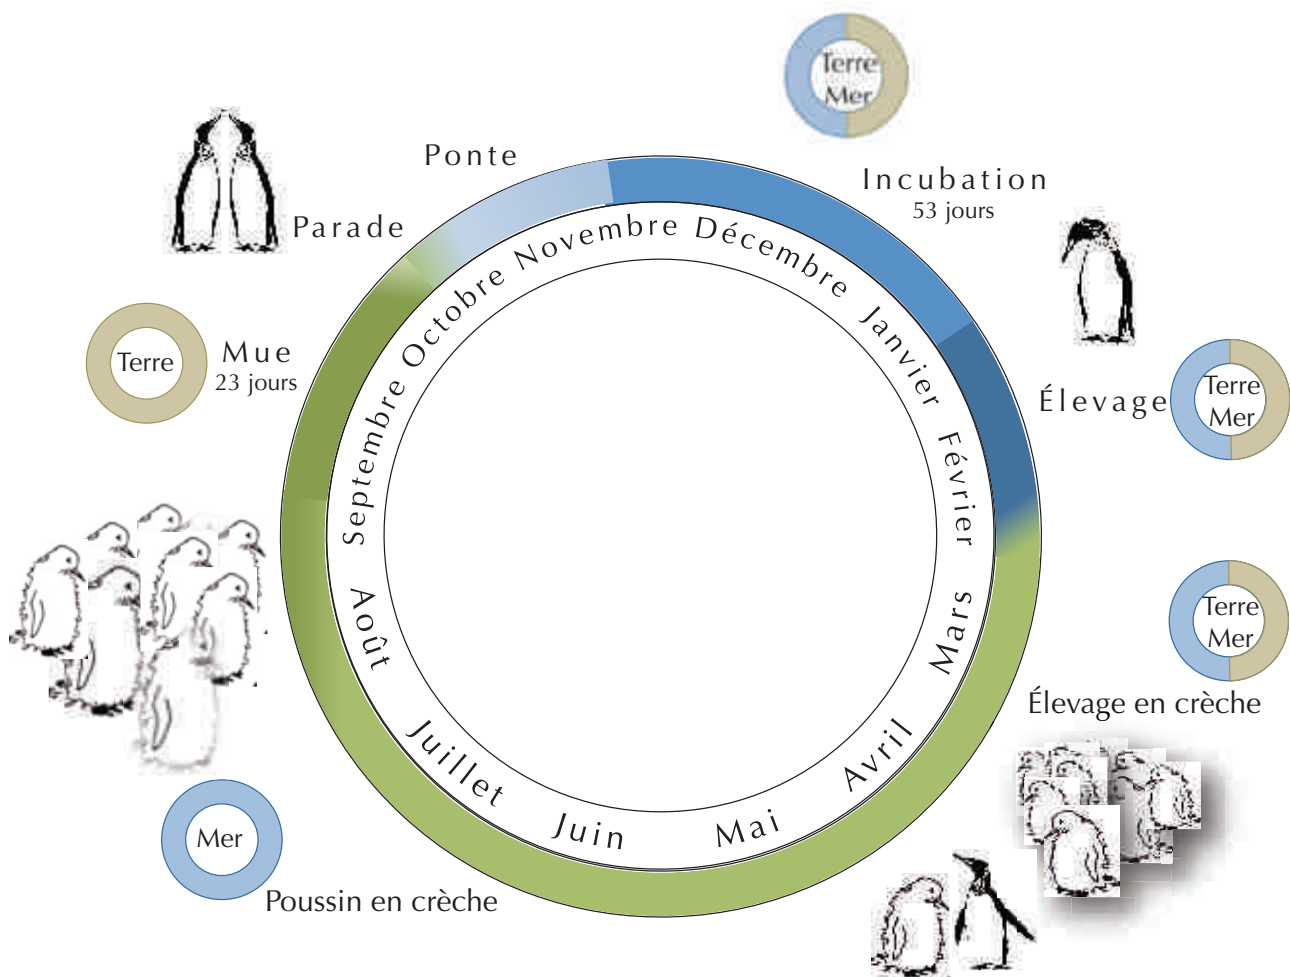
Terre
Mer

Ponte

Incubation
53 jours

Parade

Novembre Décembre Janvier Février Mars Avril Mai Juin Juillet Août Septembre Octobre

Terre

Mue
23 jours

Élevage

Terre
Mer

Terre
Mer

Élevage en crèche

Mer

Poussin en crèche